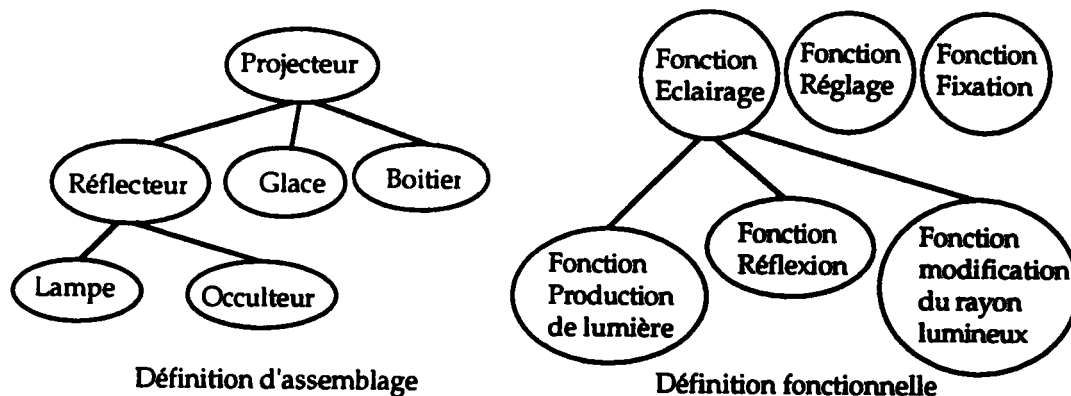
Projecteur

Réflecteur

Glace

Boitier

Lampe

Occulteur

Définition d'assemblage

Fonction Eclairage

Fonction Réglage

Fonction Fixation

Fonction Production de lumière

Fonction Réflexion

Fonction modification du rayon lumineux

Définition fonctionnelle